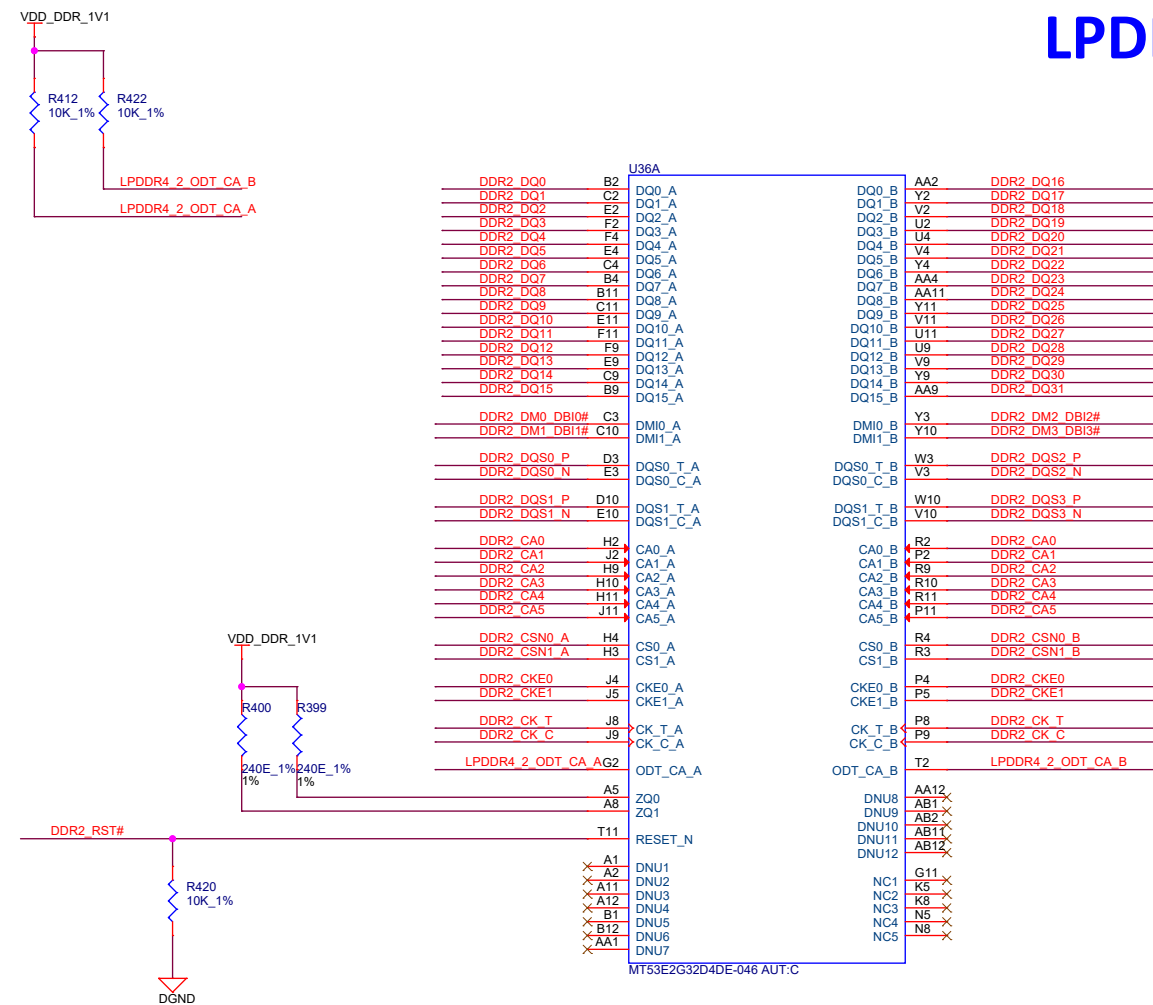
VDD_DDR_1V1

LPDI

R412
10K_1%
R422
10K_1%

LPDDR4_2_ODT_CA_B
LPDDR4_2_ODT_CA_A

U36A

| Net | Pin | Name | Name | Pin | Net |
|---|---|---|---|---|---|
| DDR2_DQ0 | B2 | DQ0_A | DQ0_B | AA2 | DDR2_DQ16 |
| DDR2_DQ1 | C2 | DQ1_A | DQ1_B | Y2 | DDR2_DQ17 |
| DDR2_DQ2 | E2 | DQ2_A | DQ2_B | V2 | DDR2_DQ18 |
| DDR2_DQ3 | F2 | DQ3_A | DQ3_B | U2 | DDR2_DQ19 |
| DDR2_DQ4 | F4 | DQ4_A | DQ4_B | U4 | DDR2_DQ20 |
| DDR2_DQ5 | E4 | DQ5_A | DQ5_B | V4 | DDR2_DQ21 |
| DDR2_DQ6 | C4 | DQ6_A | DQ6_B | Y4 | DDR2_DQ22 |
| DDR2_DQ7 | B4 | DQ7_A | DQ7_B | AA4 | DDR2_DQ23 |
| DDR2_DQ8 | B11 | DQ8_A | DQ8_B | AA11 | DDR2_DQ24 |
| DDR2_DQ9 | C11 | DQ9_A | DQ9_B | Y11 | DDR2_DQ25 |
| DDR2_DQ10 | E11 | DQ10_A | DQ10_B | V11 | DDR2_DQ26 |
| DDR2_DQ11 | F11 | DQ11_A | DQ11_B | U11 | DDR2_DQ27 |
| DDR2_DQ12 | F9 | DQ12_A | DQ12_B | U9 | DDR2_DQ28 |
| DDR2_DQ13 | E9 | DQ13_A | DQ13_B | V9 | DDR2_DQ29 |
| DDR2_DQ14 | C9 | DQ14_A | DQ14_B | Y9 | DDR2_DQ30 |
| DDR2_DQ15 | B9 | DQ15_A | DQ15_B | AA9 | DDR2_DQ31 |
| DDR2_DM0_DBI0# | C3 | DMI0_A | DMI0_B | Y3 | DDR2_DM2_DBI2# |
| DDR2_DM1_DBI1# | C10 | DMI1_A | DMI1_B | Y10 | DDR2_DM3_DBI3# |
| DDR2_DQS0_P | D3 | DQS0_T_A | DQS0_T_B | W3 | DDR2_DQS2_P |
| DDR2_DQS0_N | E3 | DQS0_C_A | DQS0_C_B | V3 | DDR2_DQS2_N |
| DDR2_DQS1_P | D10 | DQS1_T_A | DQS1_T_B | W10 | DDR2_DQS3_P |
| DDR2_DQS1_N | E10 | DQS1_C_A | DQS1_C_B | V10 | DDR2_DQS3_N |
| DDR2_CA0 | H2 | CA0_A | CA0_B | R2 | DDR2_CA0 |
| DDR2_CA1 | J2 | CA1_A | CA1_B | P2 | DDR2_CA1 |
| DDR2_CA2 | H9 | CA2_A | CA2_B | R9 | DDR2_CA2 |
| DDR2_CA3 | H10 | CA3_A | CA3_B | R10 | DDR2_CA3 |
| DDR2_CA4 | H11 | CA4_A | CA4_B | R11 | DDR2_CA4 |
| DDR2_CA5 | J11 | CA5_A | CA5_B | P11 | DDR2_CA5 |
| DDR2_CSN0_A | H4 | CS0_A | CS0_B | R4 | DDR2_CSN0_B |
| DDR2_CSN1_A | H3 | CS1_A | CS1_B | R3 | DDR2_CSN1_B |
| DDR2_CKE0 | J4 | CKE0_A | CKE0_B | P4 | DDR2_CKE0 |
| DDR2_CKE1 | J5 | CKE1_A | CKE1_B | P5 | DDR2_CKE1 |
| DDR2_CK_T | J8 | CK_T_A | CK_T_B | P8 | DDR2_CK_T |
| DDR2_CK_C | J9 | CK_C_A | CK_C_B | P9 | DDR2_CK_C |
| LPDDR4_2_ODT_CA_A | G2 | ODT_CA_A | ODT_CA_B | T2 | LPDDR4_2_ODT_CA_B |
| | A5 | ZQ0 | DNU8 | AA12 | |
| | A8 | ZQ1 | DNU9 | AB1 | |
| DDR2_RST# | T11 | RESET_N | DNU10 | AB2 | |
| | | | DNU11 | AB11 | |
| | | | DNU12 | AB12 | |
| | A1 | DNU1 | NC1 | G11 | |
| | A2 | DNU2 | NC2 | K5 | |
| | A11 | DNU3 | NC3 | K8 | |
| | A12 | DNU4 | NC4 | N5 | |
| | B1 | DNU5 | NC5 | N8 | |
| | B12 | DNU6 | | | |
| | AA1 | DNU7 | | | |

VDD_DDR_1V1
R400
240E_1%
1%
R399
240E_1%
1%

R420
10K_1%
DGND

MT53E2G32D4DE-046 AUT:C